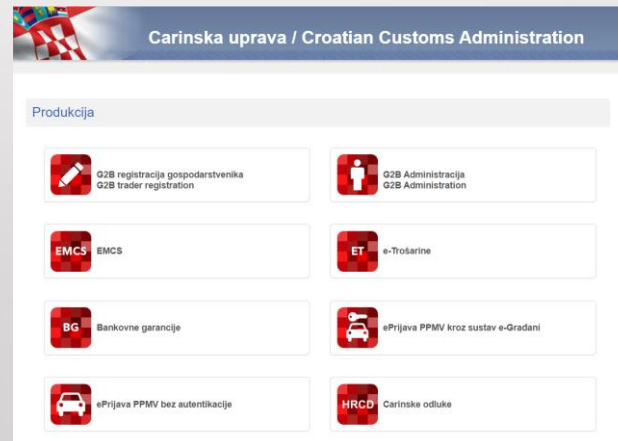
Carinska uprava / Croatian Customs Administration

Produkcija

G2B registracija gospodarstvenika
G2B trader registration

G2B Administracija
G2B Administration

EMCS EMCS

ET e-Trošarine

BG Bankovne garancije

ePrijava PPMV kroz sustav e-Građani

ePrijava PPMV bez autentikacije

HRCD Carinske odluke